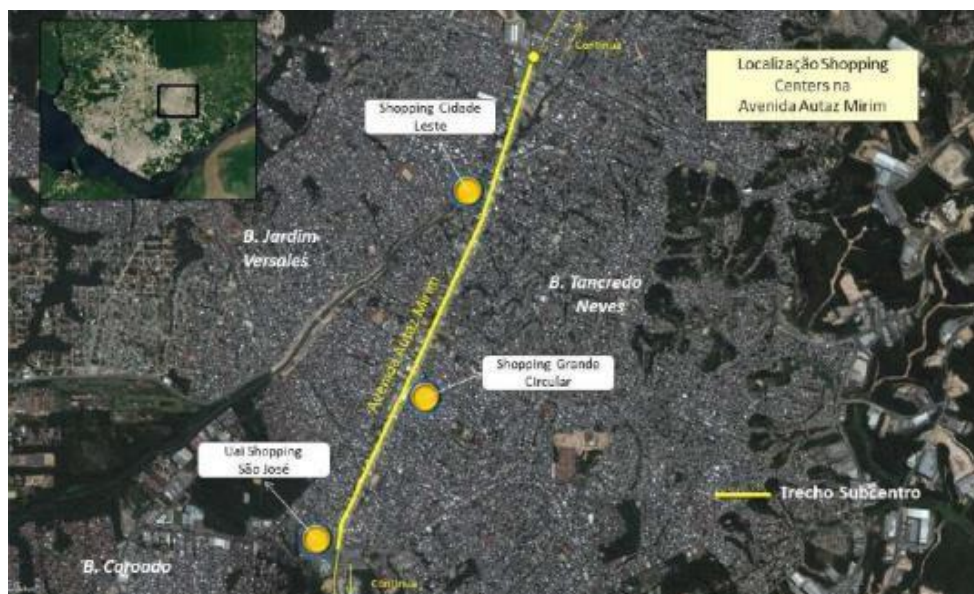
Continua

Localização Shopping Centers na Avenida Autaz Mirim

Shopping Cidade Leste

B. Jardim Versales

B. Tancredo Neves

Avenida Autaz Mirim

Shopping Grande Circular

Ual Shopping São José

Trecho Subcentro

B. Coroado

Continua